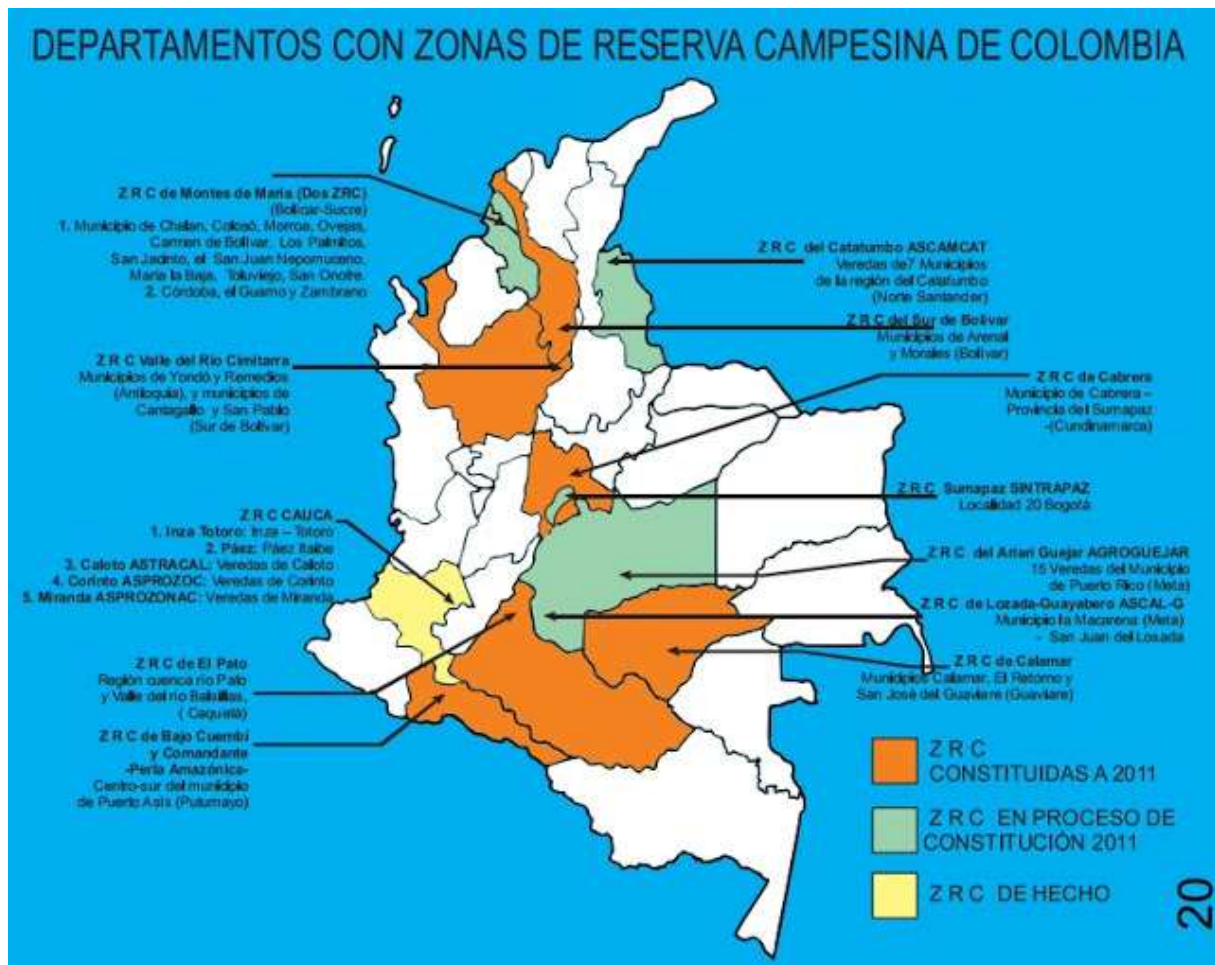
DEPARTAMENTOS CON ZONAS DE RESERVA CAMPESINA DE COLOMBIA

Z R C de Montes de María (Dos ZRC)
(Bolívar-Sucre)
1. Municipio de Chalan, Coloso, Morroa, Ovejas, Carmen de Bolívar, Los Palmitos, San Jacinto, el San Juan Nepomuceno, María la Baja, Toluviejo, San Onofre.
2. Córdoba, el Guamo y Zambrano

Z R C del Catatumbo ASCAMCAT
Veredas de7 Municipios de la región del Catatumbo
(Norte Santander)

Z R C del Sur de Bolívar
Municipios de Arenal y Morales (Bolívar)

Z R C Valle del Río Cimitarra
Municipios de Yondó y Remedios (Antioquia), y municipios de Cantagallo y San Pablo
(Sur de Bolívar)

Z R C de Cabrera
Municipio de Cabrera – Provincia del Sumapaz -(Cundinamarca)

Z R C CAUCA
1. Inza Totoro: Inza – Totoro
2. Páez: Páez Italbe
3. Caloto ASTRACAL: Veredas de Caloto
4. Corinto ASPROZOC: Veredas de Corinto
5. Miranda ASPROZONAC: Veredas de Miranda

Z R C Sumapaz SINTRAPAZ
Localidad 20 Bogotá

Z R C del Ariari Guejar AGROGUEJAR
15 Veredas del Municipio de Puerto Rico (Meta)

Z R C de Lozada-Guayabero ASCAL-G
Municipio la Macarena (Meta)
- San Juan del Losada

Z R C de El Pato
Región cuenca río Pato y Valle del río Balsillas,
( Caquetá)

Z R C de Calamar
Municipios Calamar, El Retorno y San José del Guaviare (Guaviare)

Z R C de Bajo Cuembí y Comandante
-Perla Amazónica-
Centro-sur del municipio de Puerto Asís (Putumayo)

Z R C CONSTITUIDAS A 2011

Z R C EN PROCESO DE CONSTITUCIÓN 2011

Z R C DE HECHO

20